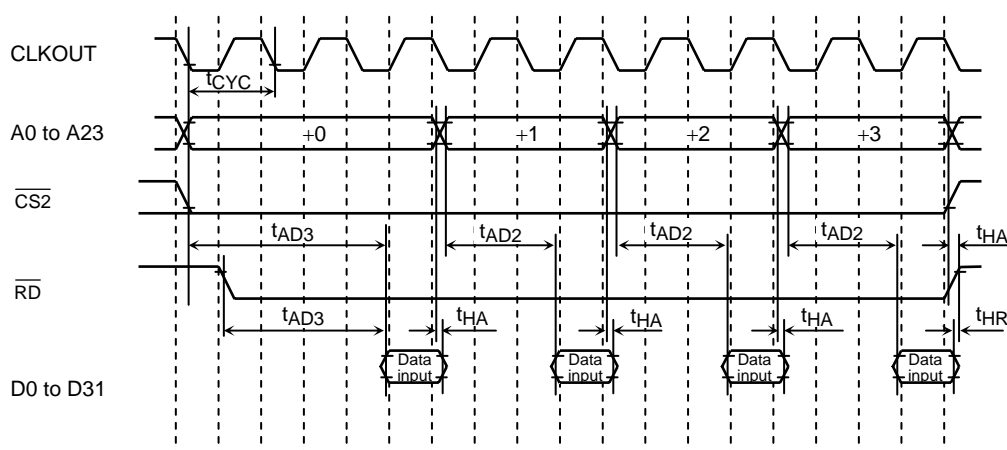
CLKOUT

$t_{CYC}$

A0 to A23

+0

+1

+2

+3

$\overline{CS2}$

$t_{AD3}$

$t_{AD2}$

$t_{AD2}$

$t_{AD2}$

$t_{HA}$

$\overline{RD}$

$t_{AD3}$

$t_{HA}$

$t_{HA}$

$t_{HA}$

$t_{HR}$

D0 to D31

Data input

Data input

Data input

Data input